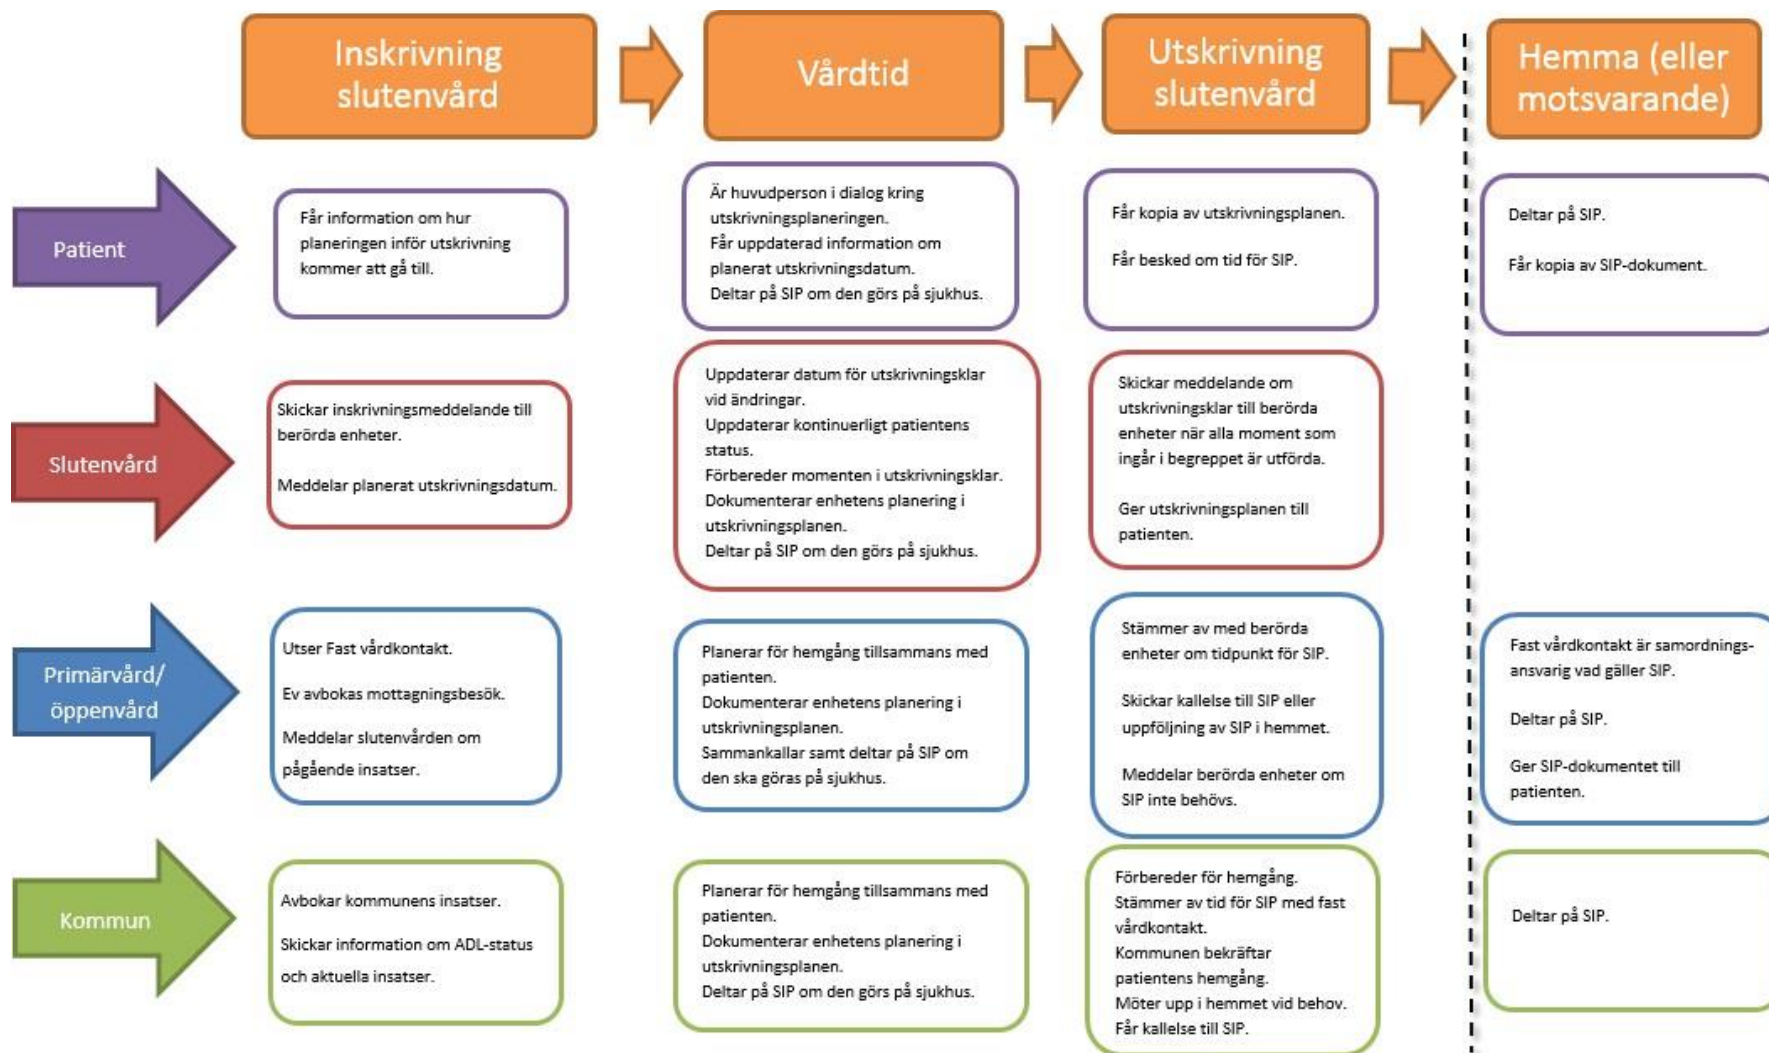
Inskrivning slutenvård

Vårdtid

Utskrivning slutenvård

Hemma (eller motsvarande)

Patient

Får information om hur planeringen inför utskrivning kommer att gå till.

Är huvudperson i dialog kring utskrivningsplaneringen.
Får uppdaterad information om planerat utskrivningsdatum.
Deltar på SIP om den görs på sjukhus.

Får kopia av utskrivningsplanen.

Får besked om tid för SIP.

Deltar på SIP.

Får kopia av SIP-dokument.

Slutenvård

Skickar inskrivningsmeddelande till berörda enheter.

Meddelar planerat utskrivningsdatum.

Uppdaterar datum för utskrivningsklar vid ändringar.
Uppdaterar kontinuerligt patientens status.
Förbereder momenten i utskrivningsklar.
Dokumenterar enhetens planering i utskrivningsplanen.
Deltar på SIP om den görs på sjukhus.

Skickar meddelande om utskrivningsklar till berörda enheter när alla moment som ingår i begreppet är utförda.

Ger utskrivningsplanen till patienten.

Primärvård/ öppenvård

Utser Fast vårdkontakt.

Ev avbokas mottagningsbesök.

Meddelar slutenvården om pågående insatser.

Planerar för hemgång tillsammans med patienten.
Dokumenterar enhetens planering i utskrivningsplanen.
Sammankallar samt deltar på SIP om den ska göras på sjukhus.

Stämmer av med berörda enheter om tidpunkt för SIP.

Skickar kallelse till SIP eller uppföljning av SIP i hemmet.

Meddelar berörda enheter om SIP inte behövs.

Fast vårdkontakt är samordnings-ansvarig vad gäller SIP.

Deltar på SIP.

Ger SIP-dokumentet till patienten.

Kommun

Avbokar kommunens insatser.

Skickar information om ADL-status och aktuella insatser.

Planerar för hemgång tillsammans med patienten.
Dokumenterar enhetens planering i utskrivningsplanen.
Deltar på SIP om den görs på sjukhus.

Förbereder för hemgång.
Stämmer av tid för SIP med fast vårdkontakt.
Kommunen bekräftar patientens hemgång.
Möter upp i hemmet vid behov.
Får kallelse till SIP.

Deltar på SIP.